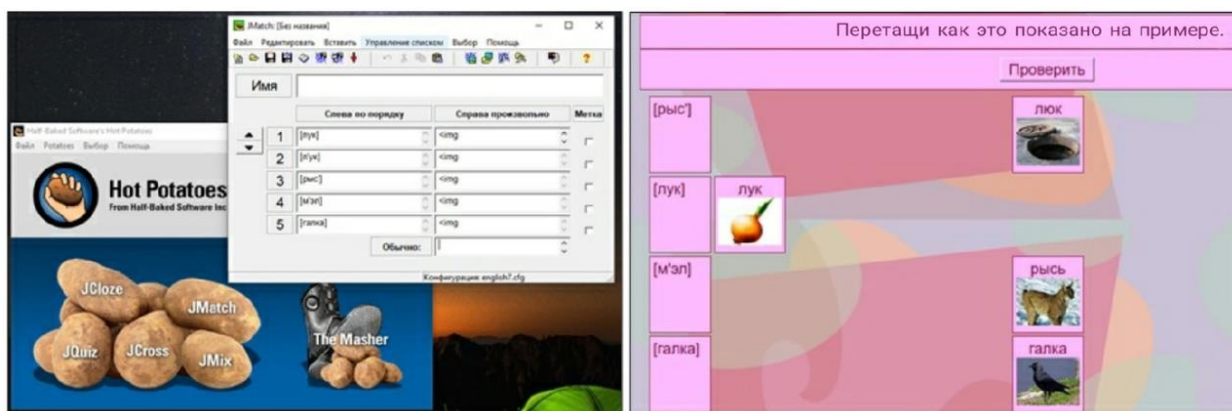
Half-Baked Software's Hot Potatoes
Файл Potatoes Выбор Помощь

Hot Potatoes
From Half-Baked Software Inc

JCloze
JMatch
JQuiz
JCross
JMix
The Masher

JMatch: [Без названия]
Файл Редактировать Вставить Управление списком Выбор Помощь

Имя

| | Слева по порядку | Справа произвольно | Метка |
|---|---|---|---|
| 1 | [л'ук] | <img | |
| 2 | [л'ук] | <img | |
| 3 | [рыс'] | <img | |
| 4 | [м'эл] | <img | |
| 5 | [галка] | <img | |

Обычно:

Конфигурация: english7.cfg

Перетащи как это показано на примере.

Проверить

[рыс']
люк
[лук]
лук
[м'эл]
рысь
[галка]
галка